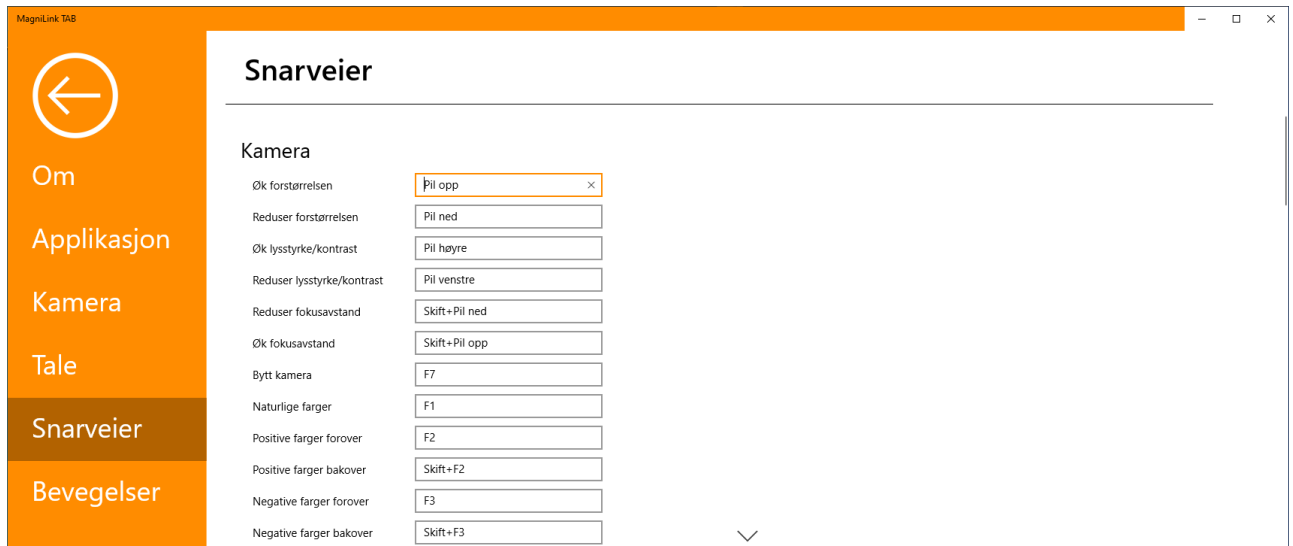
MagniLink TAB

Om

Applikasjon

Kamera

Tale

Snarveier

Bevegelser

Snarveier

Kamera

| | |
|---|---|
| Øk forstørrelsen | Pil opp |
| Reduser forstørrelsen | Pil ned |
| Øk lysstyrke/kontrast | Pil høyre |
| Reduser lysstyrke/kontrast | Pil venstre |
| Reduser fokusavstand | Skift+Pil ned |
| Øk fokusavstand | Skift+Pil opp |
| Bytt kamera | F7 |
| Naturlige farger | F1 |
| Positive farger forover | F2 |
| Positive farger bakover | Skift+F2 |
| Negative farger forover | F3 |
| Negative farger bakover | Skift+F3 |